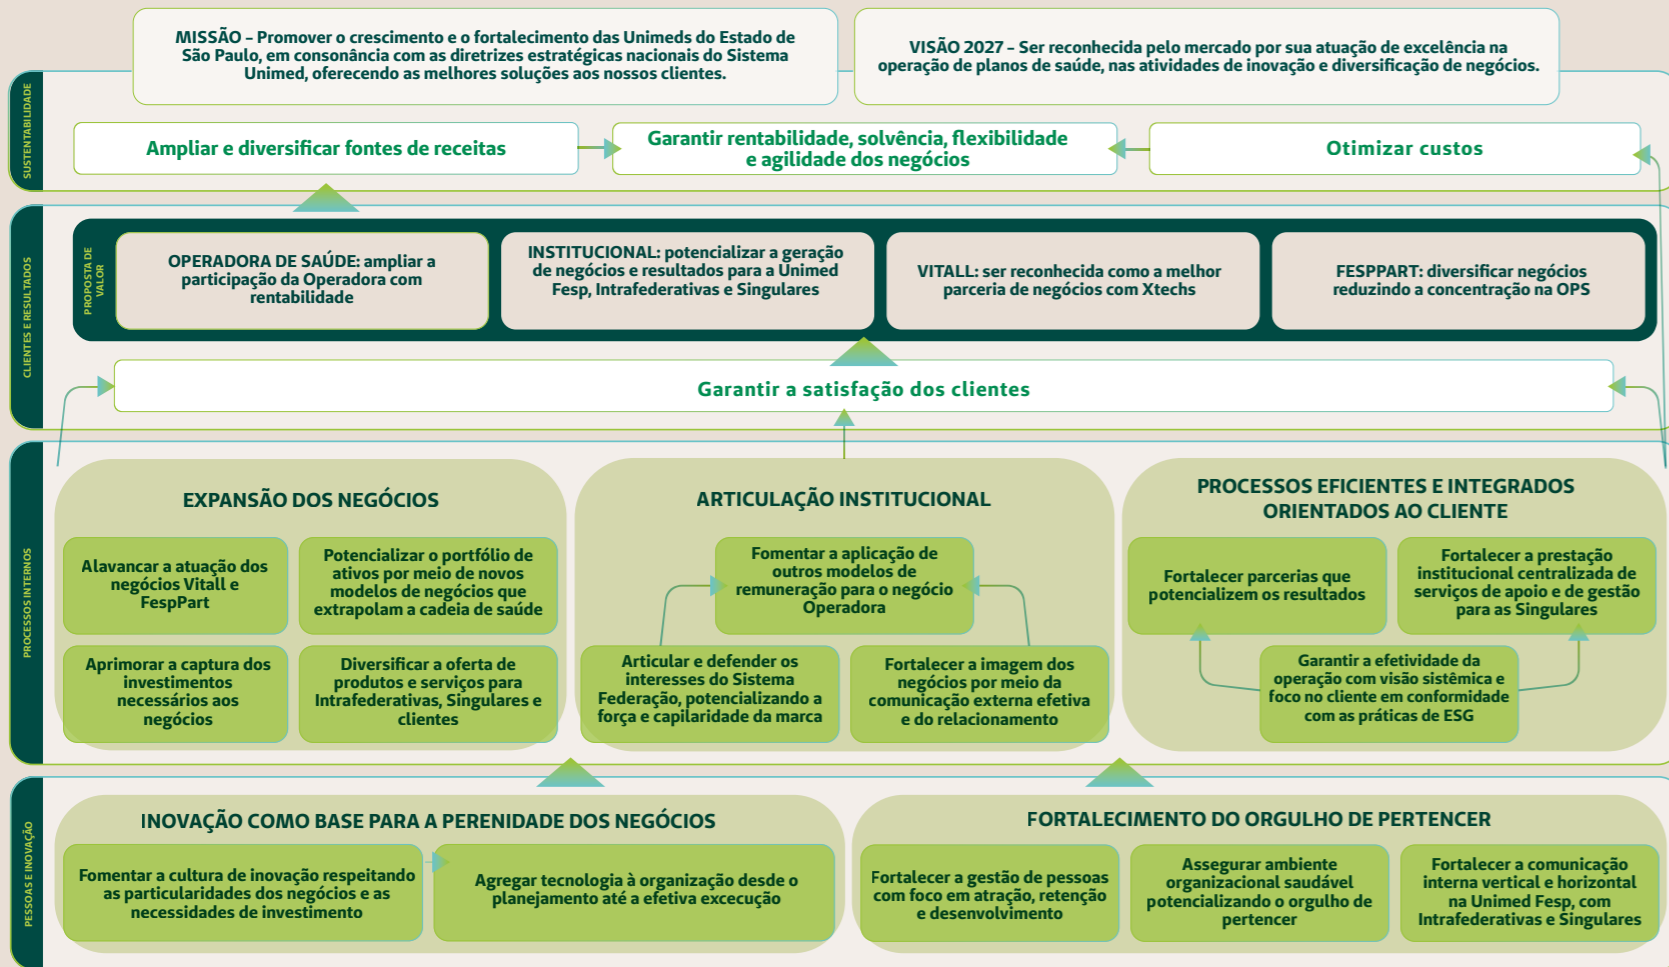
MISSÃO – Promover o crescimento e o fortalecimento das Unimeds do Estado de São Paulo, em consonância com as diretrizes estratégicas nacionais do Sistema Unimed, oferecendo as melhores soluções aos nossos clientes.

VISÃO 2027 – Ser reconhecida pelo mercado por sua atuação de excelência na operação de planos de saúde, nas atividades de inovação e diversificação de negócios.

SUSTENTABILIDADE

Ampliar e diversificar fontes de receitas

Garantir rentabilidade, solvência, flexibilidade e agilidade dos negócios

Otimizar custos

CLIENTES E RESULTADOS

PROPOSTA DE VALOR

OPERADORA DE SAÚDE: ampliar a participação da Operadora com rentabilidade

INSTITUCIONAL: potencializar a geração de negócios e resultados para a Unimed Fesp, Intrafederativas e Singulares

VITALL: ser reconhecida como a melhor parceria de negócios com Xtechs

FESPPART: diversificar negócios reduzindo a concentração na OPS

Garantir a satisfação dos clientes

PROCESSOS INTERNOS

EXPANSÃO DOS NEGÓCIOS

Alavancar a atuação dos negócios Vitall e FespPart

Potencializar o portfólio de ativos por meio de novos modelos de negócios que extrapolam a cadeia de saúde

Aprimorar a captura dos investimentos necessários aos negócios

Diversificar a oferta de produtos e serviços para Intrafederativas, Singulares e clientes

ARTICULAÇÃO INSTITUCIONAL

Fomentar a aplicação de outros modelos de remuneração para o negócio Operadora

Articular e defender os interesses do Sistema Federação, potencializando a força e capilaridade da marca

Fortalecer a imagem dos negócios por meio da comunicação externa efetiva e do relacionamento

PROCESSOS EFICIENTES E INTEGRADOS ORIENTADOS AO CLIENTE

Fortalecer parcerias que potencializem os resultados

Fortalecer a prestação institucional centralizada de serviços de apoio e de gestão para as Singulares

Garantir a efetividade da operação com visão sistêmica e foco no cliente em conformidade com as práticas de ESG

PESSOAS E INOVAÇÃO

INOVAÇÃO COMO BASE PARA A PERENIDADE DOS NEGÓCIOS

Fomentar a cultura de inovação respeitando as particularidades dos negócios e as necessidades de investimento

Agregar tecnologia à organização desde o planejamento até a efetiva execução

FORTALECIMENTO DO ORGULHO DE PERTENCER

Fortalecer a gestão de pessoas com foco em atração, retenção e desenvolvimento

Assegurar ambiente organizacional saudável potencializando o orgulho de pertencer

Fortalecer a comunicação interna vertical e horizontal na Unimed Fesp, com Intrafederativas e Singulares